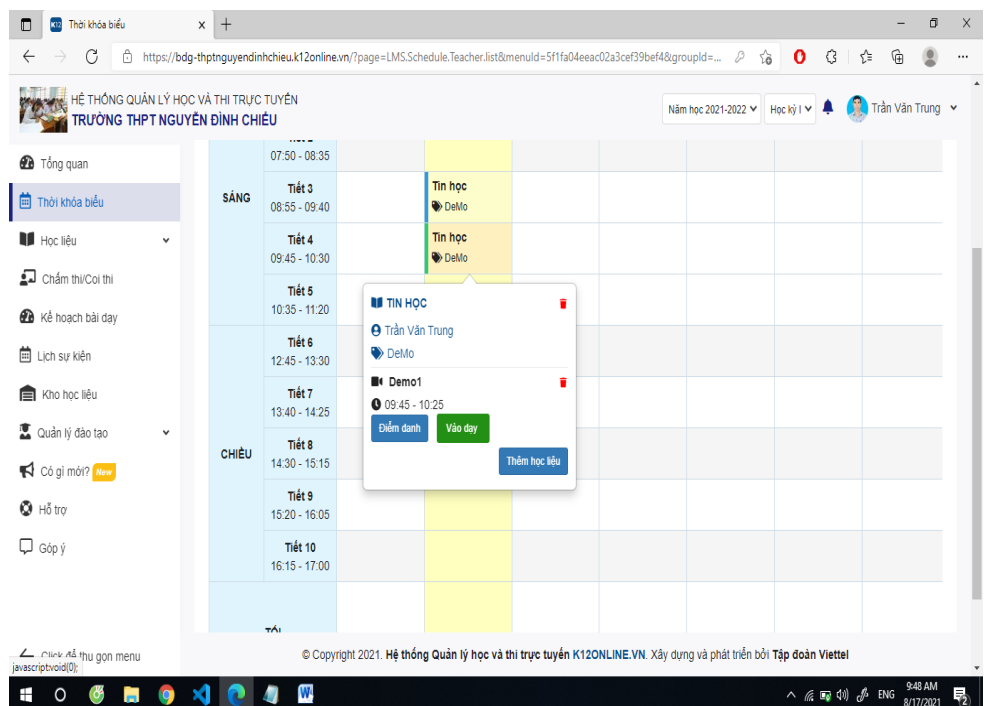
Thời khóa biểu

https://bdg-thptnguyendinhchieu.k12online.vn/?page=LMS.Schedule.Teacher.list&menuId=5f1fa04eeac02a3cef39bef4&groupId=...

HỆ THỐNG QUẢN LÝ HỌC VÀ THI TRỰC TUYẾN
TRƯỜNG THPT NGUYỄN ĐÌNH CHIỂU

Năm học 2021-2022
Học kỳ I
Trần Văn Trung

Tổng quan
Thời khóa biểu
Học liệu
Chấm thi/Coi thi
Kế hoạch bài dạy
Lịch sự kiện
Kho học liệu
Quản lý đào tạo
Có gì mới? New
Hỗ trợ
Góp ý
Click để thu gọn menu

07:50 - 08:35
SÁNG
Tiết 3
08:55 - 09:40
Tin học
DeMo
Tiết 4
09:45 - 10:30
Tin học
DeMo
Tiết 5
10:35 - 11:20
Tiết 6
12:45 - 13:30
Tiết 7
13:40 - 14:25
CHIỀU
Tiết 8
14:30 - 15:15
Tiết 9
15:20 - 16:05
Tiết 10
16:15 - 17:00
TỐI

TIN HỌC
Trần Văn Trung
DeMo
Demo1
09:45 - 10:25
Điểm danh
Vào dạy
Thêm học liệu

© Copyright 2021. Hệ thống Quản lý học và thi trực tuyến K12ONLINE.VN. Xây dựng và phát triển bởi Tập đoàn Viettel

javascript:void(0);

ENG
9:48 AM
8/17/2021